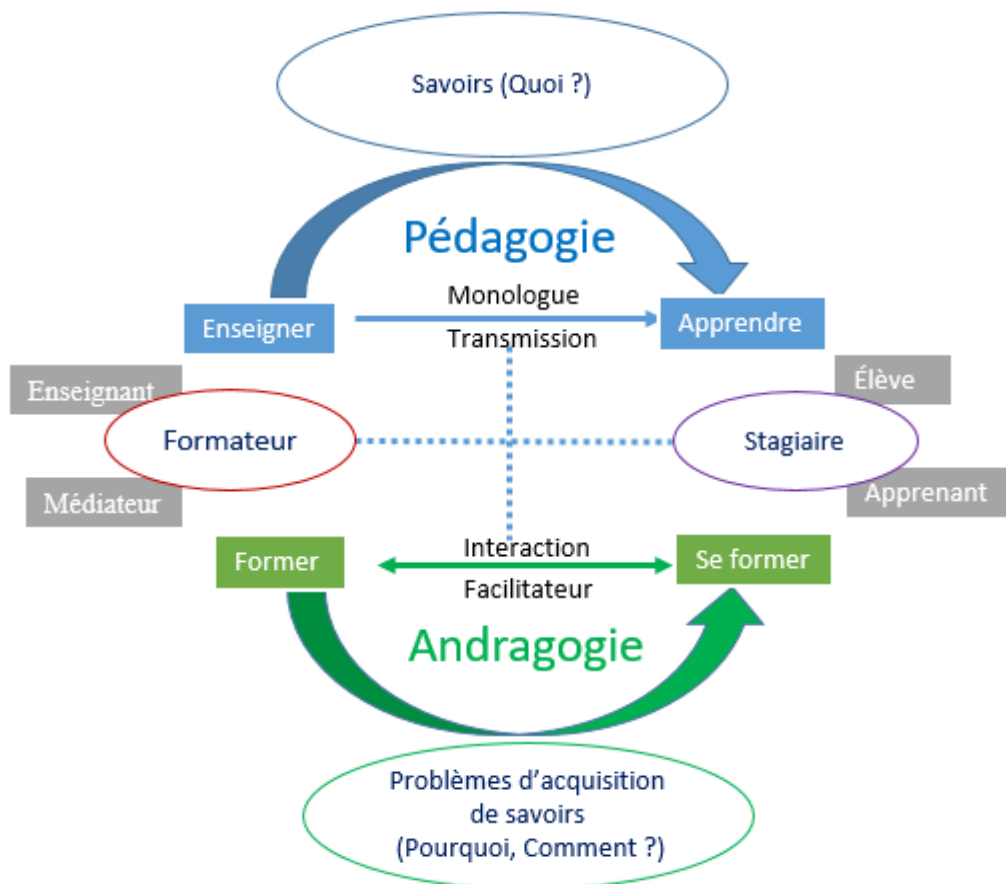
Savoirs (Quoi ?)

Pédagogie

Monologue

Enseigner

Apprendre

Transmission

Enseignant

Élève

Formateur

Stagiaire

Médiateur

Apprenant

Interaction

Former

Se former

Facilitateur

Andragogie

Problèmes d'acquisition de savoirs (Pourquoi, Comment ?)